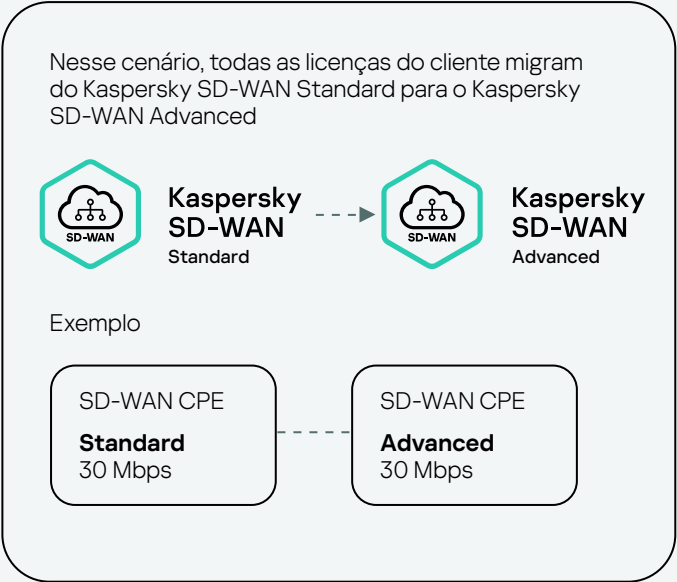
Nesse cenário, todas as licenças do cliente migram do Kaspersky SD-WAN Standard para o Kaspersky SD-WAN Advanced

SD-WAN

Kaspersky SD-WAN
Standard

SD-WAN

Kaspersky SD-WAN
Advanced

Exemplo

SD-WAN CPE
**Standard**
30 Mbps

SD-WAN CPE
**Advanced**
30 Mbps